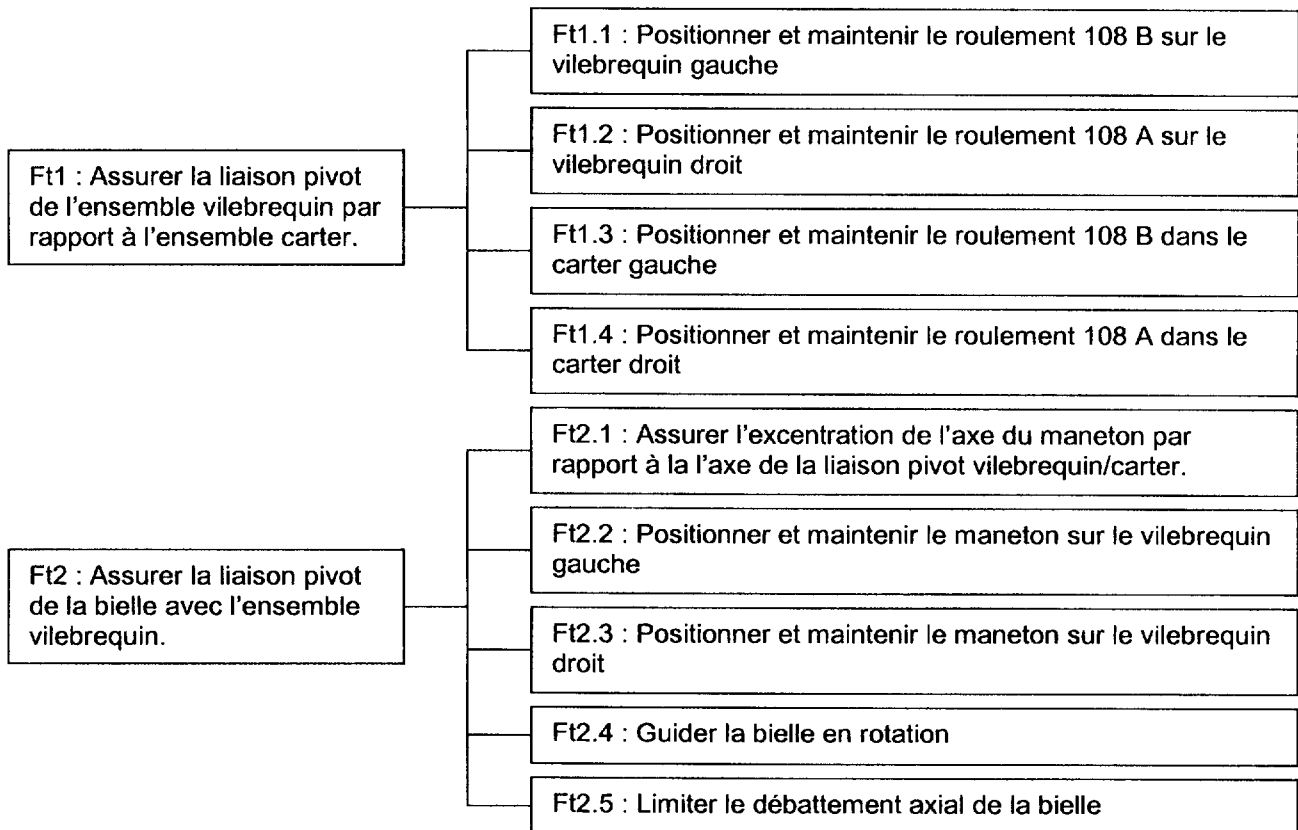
Ft1 : Assurer la liaison pivot de l'ensemble vilebrequin par rapport à l'ensemble carter.

Ft1.1 : Positionner et maintenir le roulement 108 B sur le vilebrequin gauche

Ft1.2 : Positionner et maintenir le roulement 108 A sur le vilebrequin droit

Ft1.3 : Positionner et maintenir le roulement 108 B dans le carter gauche

Ft1.4 : Positionner et maintenir le roulement 108 A dans le carter droit

Ft2 : Assurer la liaison pivot de la bielle avec l'ensemble vilebrequin.

Ft2.1 : Assurer l'excentration de l'axe du maneton par rapport à la l'axe de la liaison pivot vilebrequin/carter.

Ft2.2 : Positionner et maintenir le maneton sur le vilebrequin gauche

Ft2.3 : Positionner et maintenir le maneton sur le vilebrequin droit

Ft2.4 : Guider la bielle en rotation

Ft2.5 : Limiter le débattement axial de la bielle